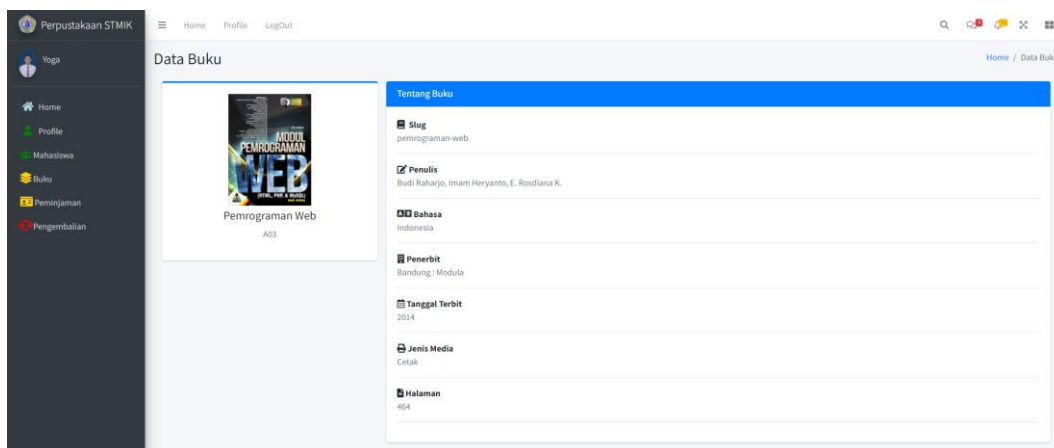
Perpustakaan STMIK
Home Profile LogOut
Yoga
Home
Profile
Mahasiswa
Buku
Peminjaman
Pengembalian
Data Buku
Home / Data Buk
MODUL PEMROGRAMAN WEB
(HTML, PHP & MySQL)
Pemrograman Web
A03
Tentang Buku
Slug
pemrograman-web
Penulis
Budi Raharjo, Imam Heryanto, E. Rosdiana K.
Bahasa
Indonesia
Penerbit
Bandung : Modula
Tanggal Terbit
2014
Jenis Media
Cetak
Halaman
464